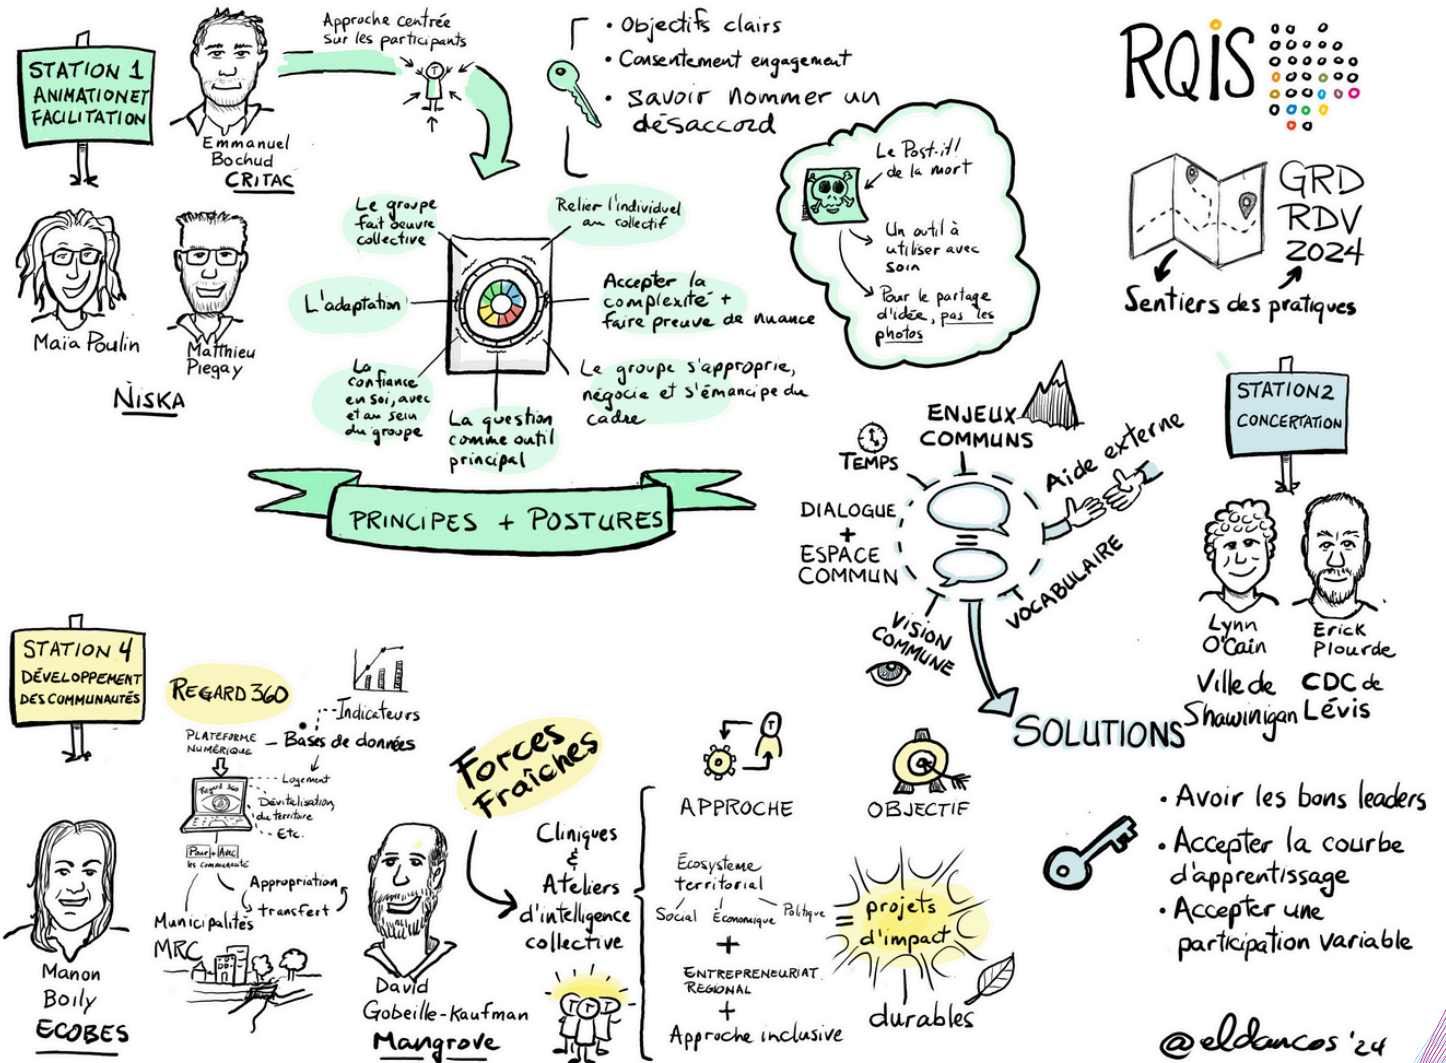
STATION 1
ANIMATION ET FACILITATION

Emmanuel Bochud
CRITAC

Approche centrée sur les participants

• Objectifs clairs
• Consentement engagement
• Savoir nommer un désaccord

RQIS

GRD RDV 2024
Sentiers des pratiques

Maïa Poulin
Matthieu Piegay
NISKA

Le groupe fait oeuvre collective
Relier l'individuel au collectif
L'adaptation
Accepter la complexité + faire preuve de nuance
La confiance en soi, avec et au sein du groupe
La question comme outil principal
Le groupe s'approprie, négocie et s'émancipe du cadre

PRINCIPES + POSTURES

Le Post-it! de la mort
Un outil à utiliser avec soin
Pour le partage d'idée, pas les photos

STATION 2
CONCERTATION

ENJEUX COMMUNS
TEMPS
Aide externe
DIALOGUE + ESPACE COMMUN
VOCABULAIRE
VISION COMMUNE
SOLUTIONS

Lynn O'Cain
Ville de Shawinigan
Erick Plourde
CDC de Lévis

STATION 4
DÉVELOPPEMENT DES COMMUNAUTÉS

REGARD 360
Indicateurs
PLATEFORME NUMÉRIQUE
Bases de données
Logement
Regard 360
Dévitalisation du territoire
Etc.
Pour le Avec les communautés
Appropriation
transfert
Municipalités
MRC

Manon Boily
ECOBES

Forces Fraîches
David Gobeille-Kaufman
Mangrove

Cliniques & Ateliers d'intelligence collective

APPROCHE
OBJECTIF
Écosystème territorial
Social Économique Politique
+
ENTREPRENEURIAT RÉGIONAL
+
Approche inclusive
= projets d'impact durables

• Avoir les bons leaders
• Accepter la courbe d'apprentissage
• Accepter une participation variable

@eldancos '24